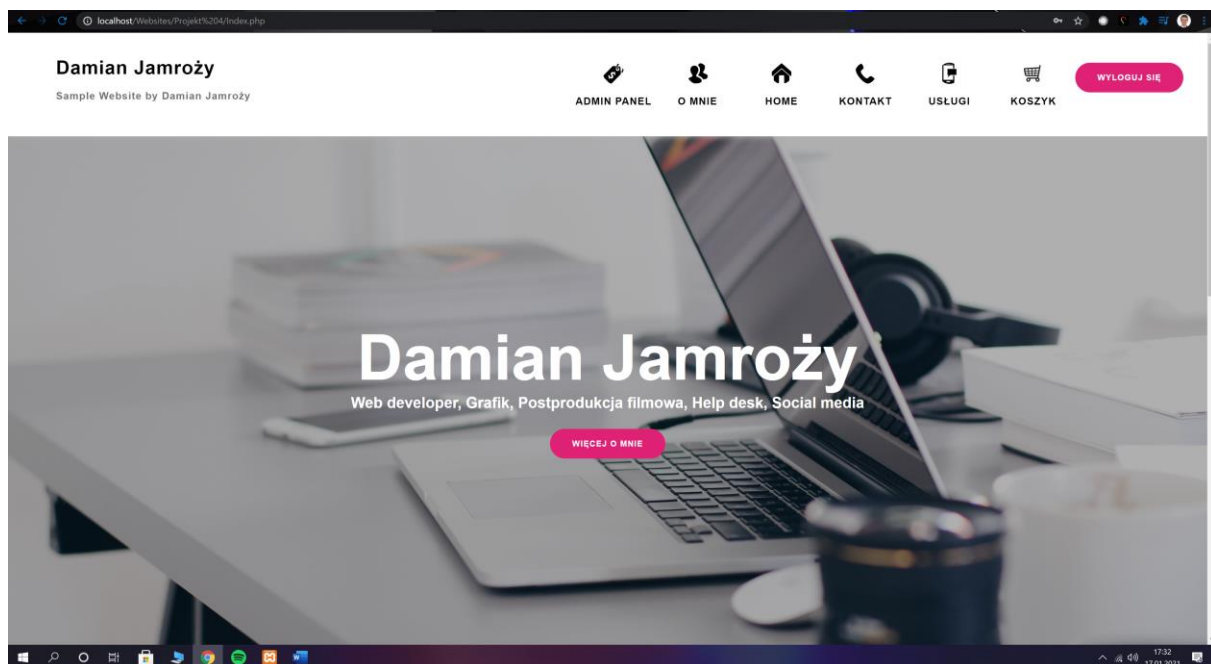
localhost/Websites/Projekt%204/Index.php

Damian Jamroży

Sample Website by Damian Jamroży

ADMIN PANEL O MNIE HOME KONTAKT USŁUGI KOSZYK WYLOGUJ SIĘ

Damian Jamroży

Web developer, Grafik, Postprodukcja filmowa, Help desk, Social media

WIĘCEJ O MNIE

17:32
17.01.2021